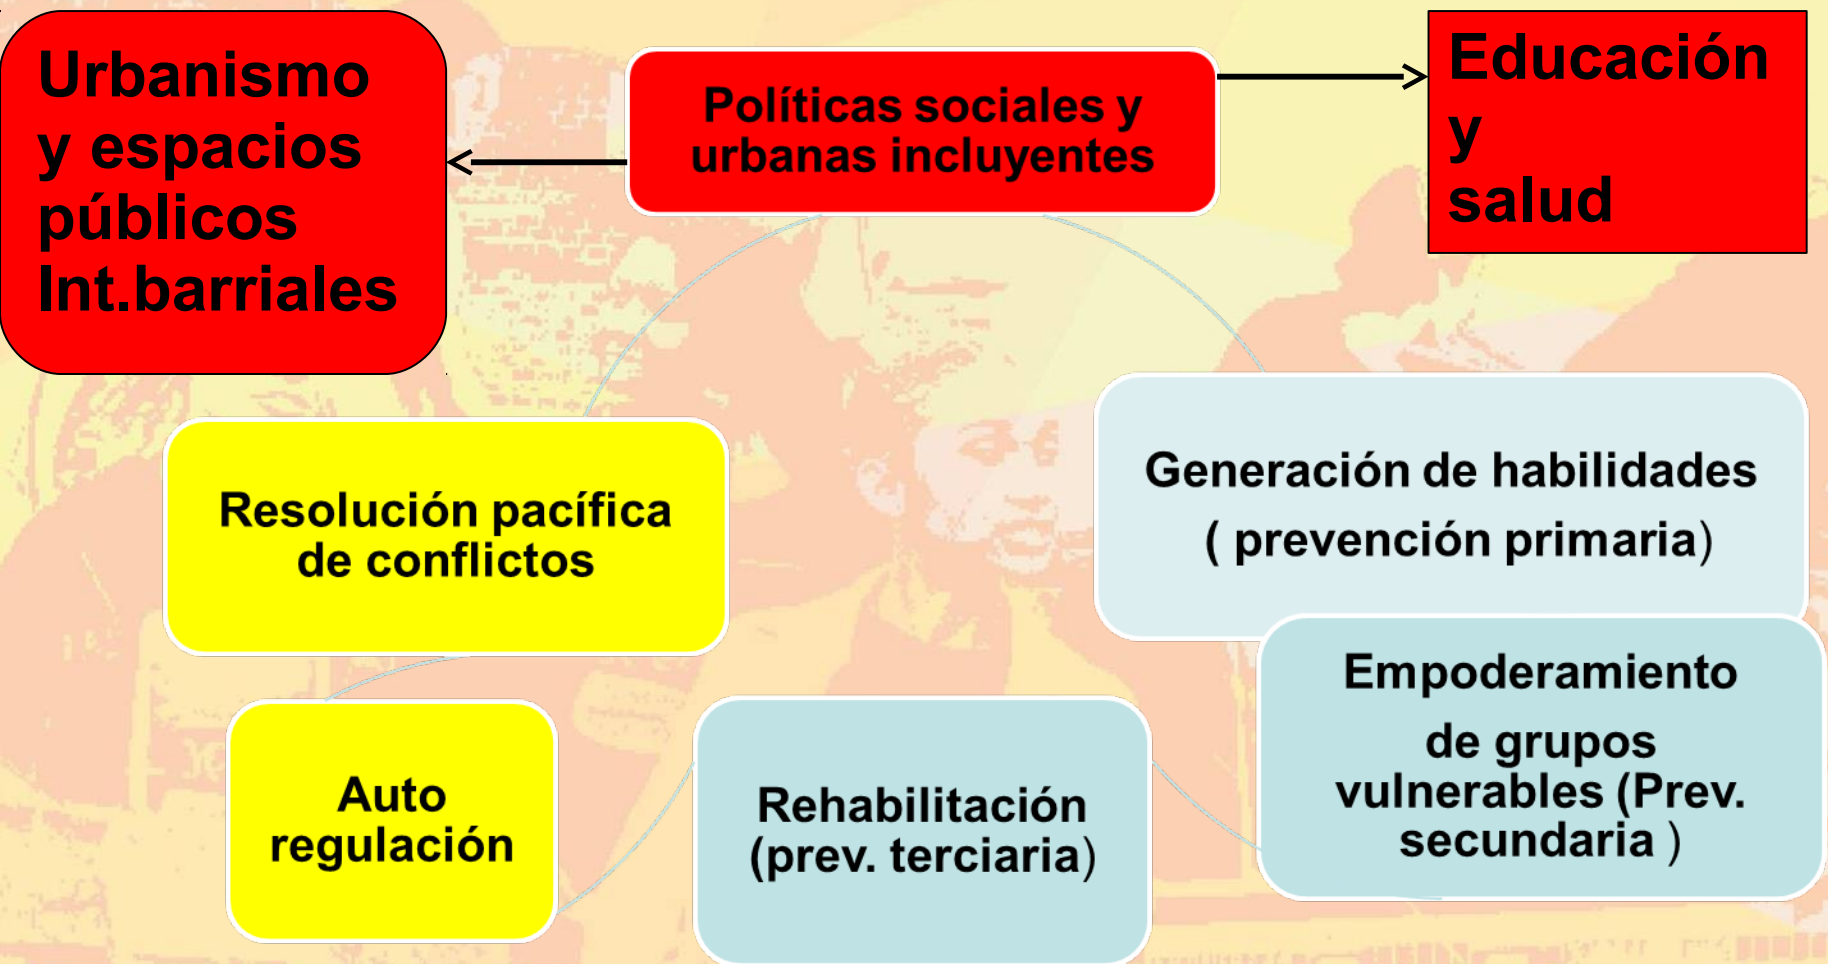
Urbanismo y espacios públicos Int.barriales

Políticas sociales y urbanas incluyentes

Educación y salud

Generación de habilidades ( prevención primaria)

Empoderamiento de grupos vulnerables (Prev. secundaria )

Rehabilitación (prev. terciaria)

Auto regulación

Resolución pacífica de conflictos